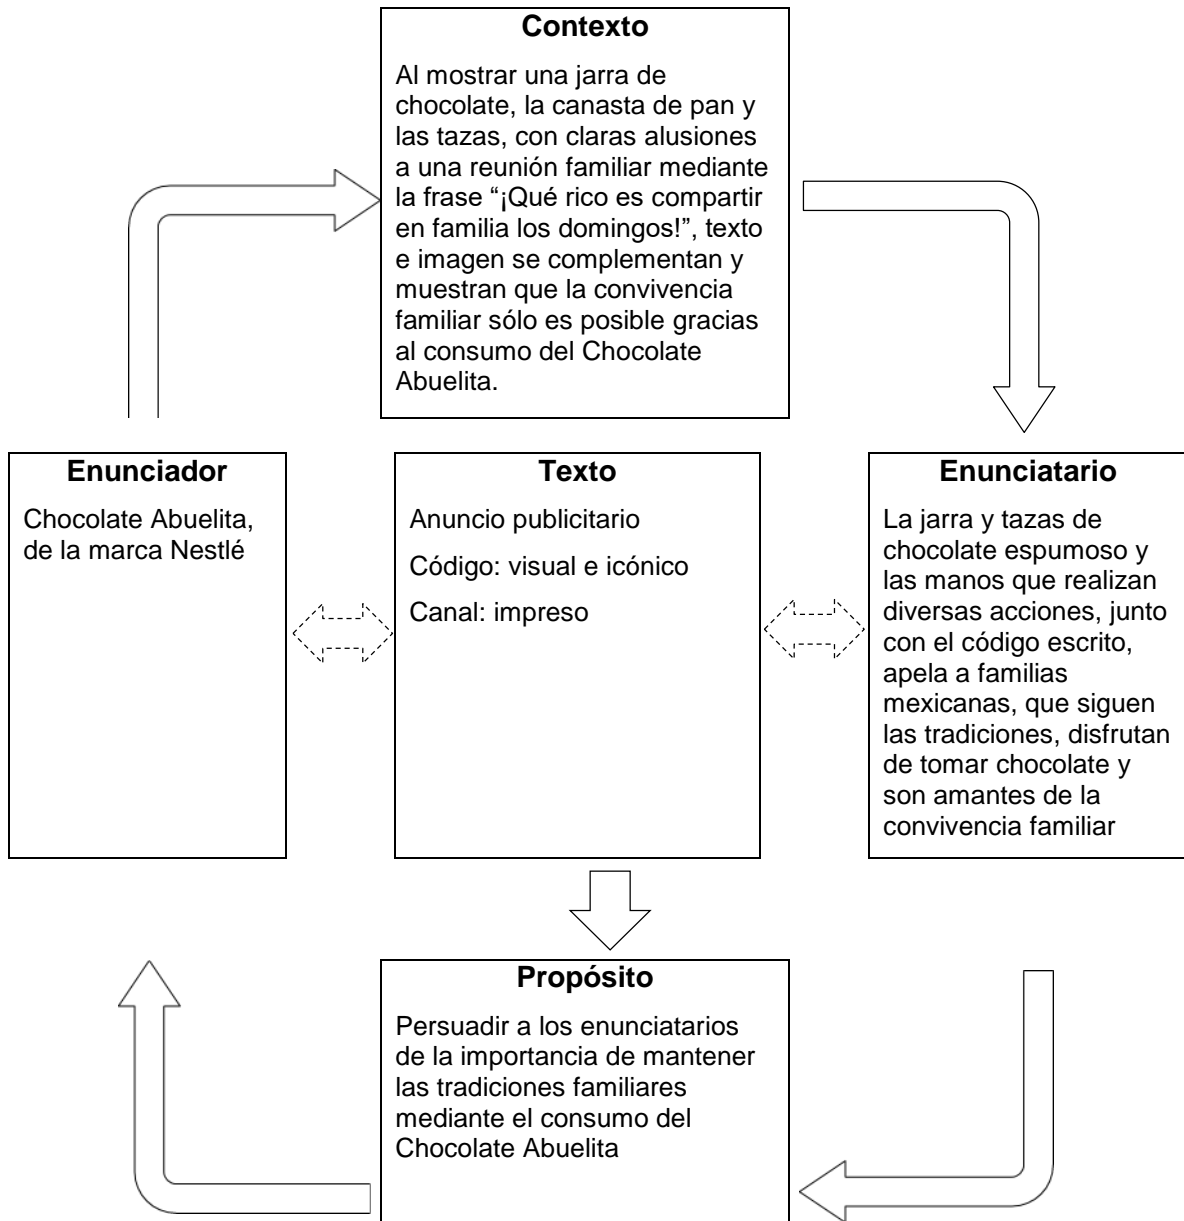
**Contexto**

Al mostrar una jarra de chocolate, la canasta de pan y las tazas, con claras alusiones a una reunión familiar mediante la frase “¡Qué rico es compartir en familia los domingos!”, texto e imagen se complementan y muestran que la convivencia familiar sólo es posible gracias al consumo del Chocolate Abuelita.

**Enunciador**

Chocolate Abuelita, de la marca Nestlé

**Texto**

Anuncio publicitario

Código: visual e icónico

Canal: impreso

**Enunciatario**

La jarra y tazas de chocolate espumoso y las manos que realizan diversas acciones, junto con el código escrito, apela a familias mexicanas, que siguen las tradiciones, disfrutan de tomar chocolate y son amantes de la convivencia familiar

**Propósito**

Persuadir a los enunciatarios de la importancia de mantener las tradiciones familiares mediante el consumo del Chocolate Abuelita